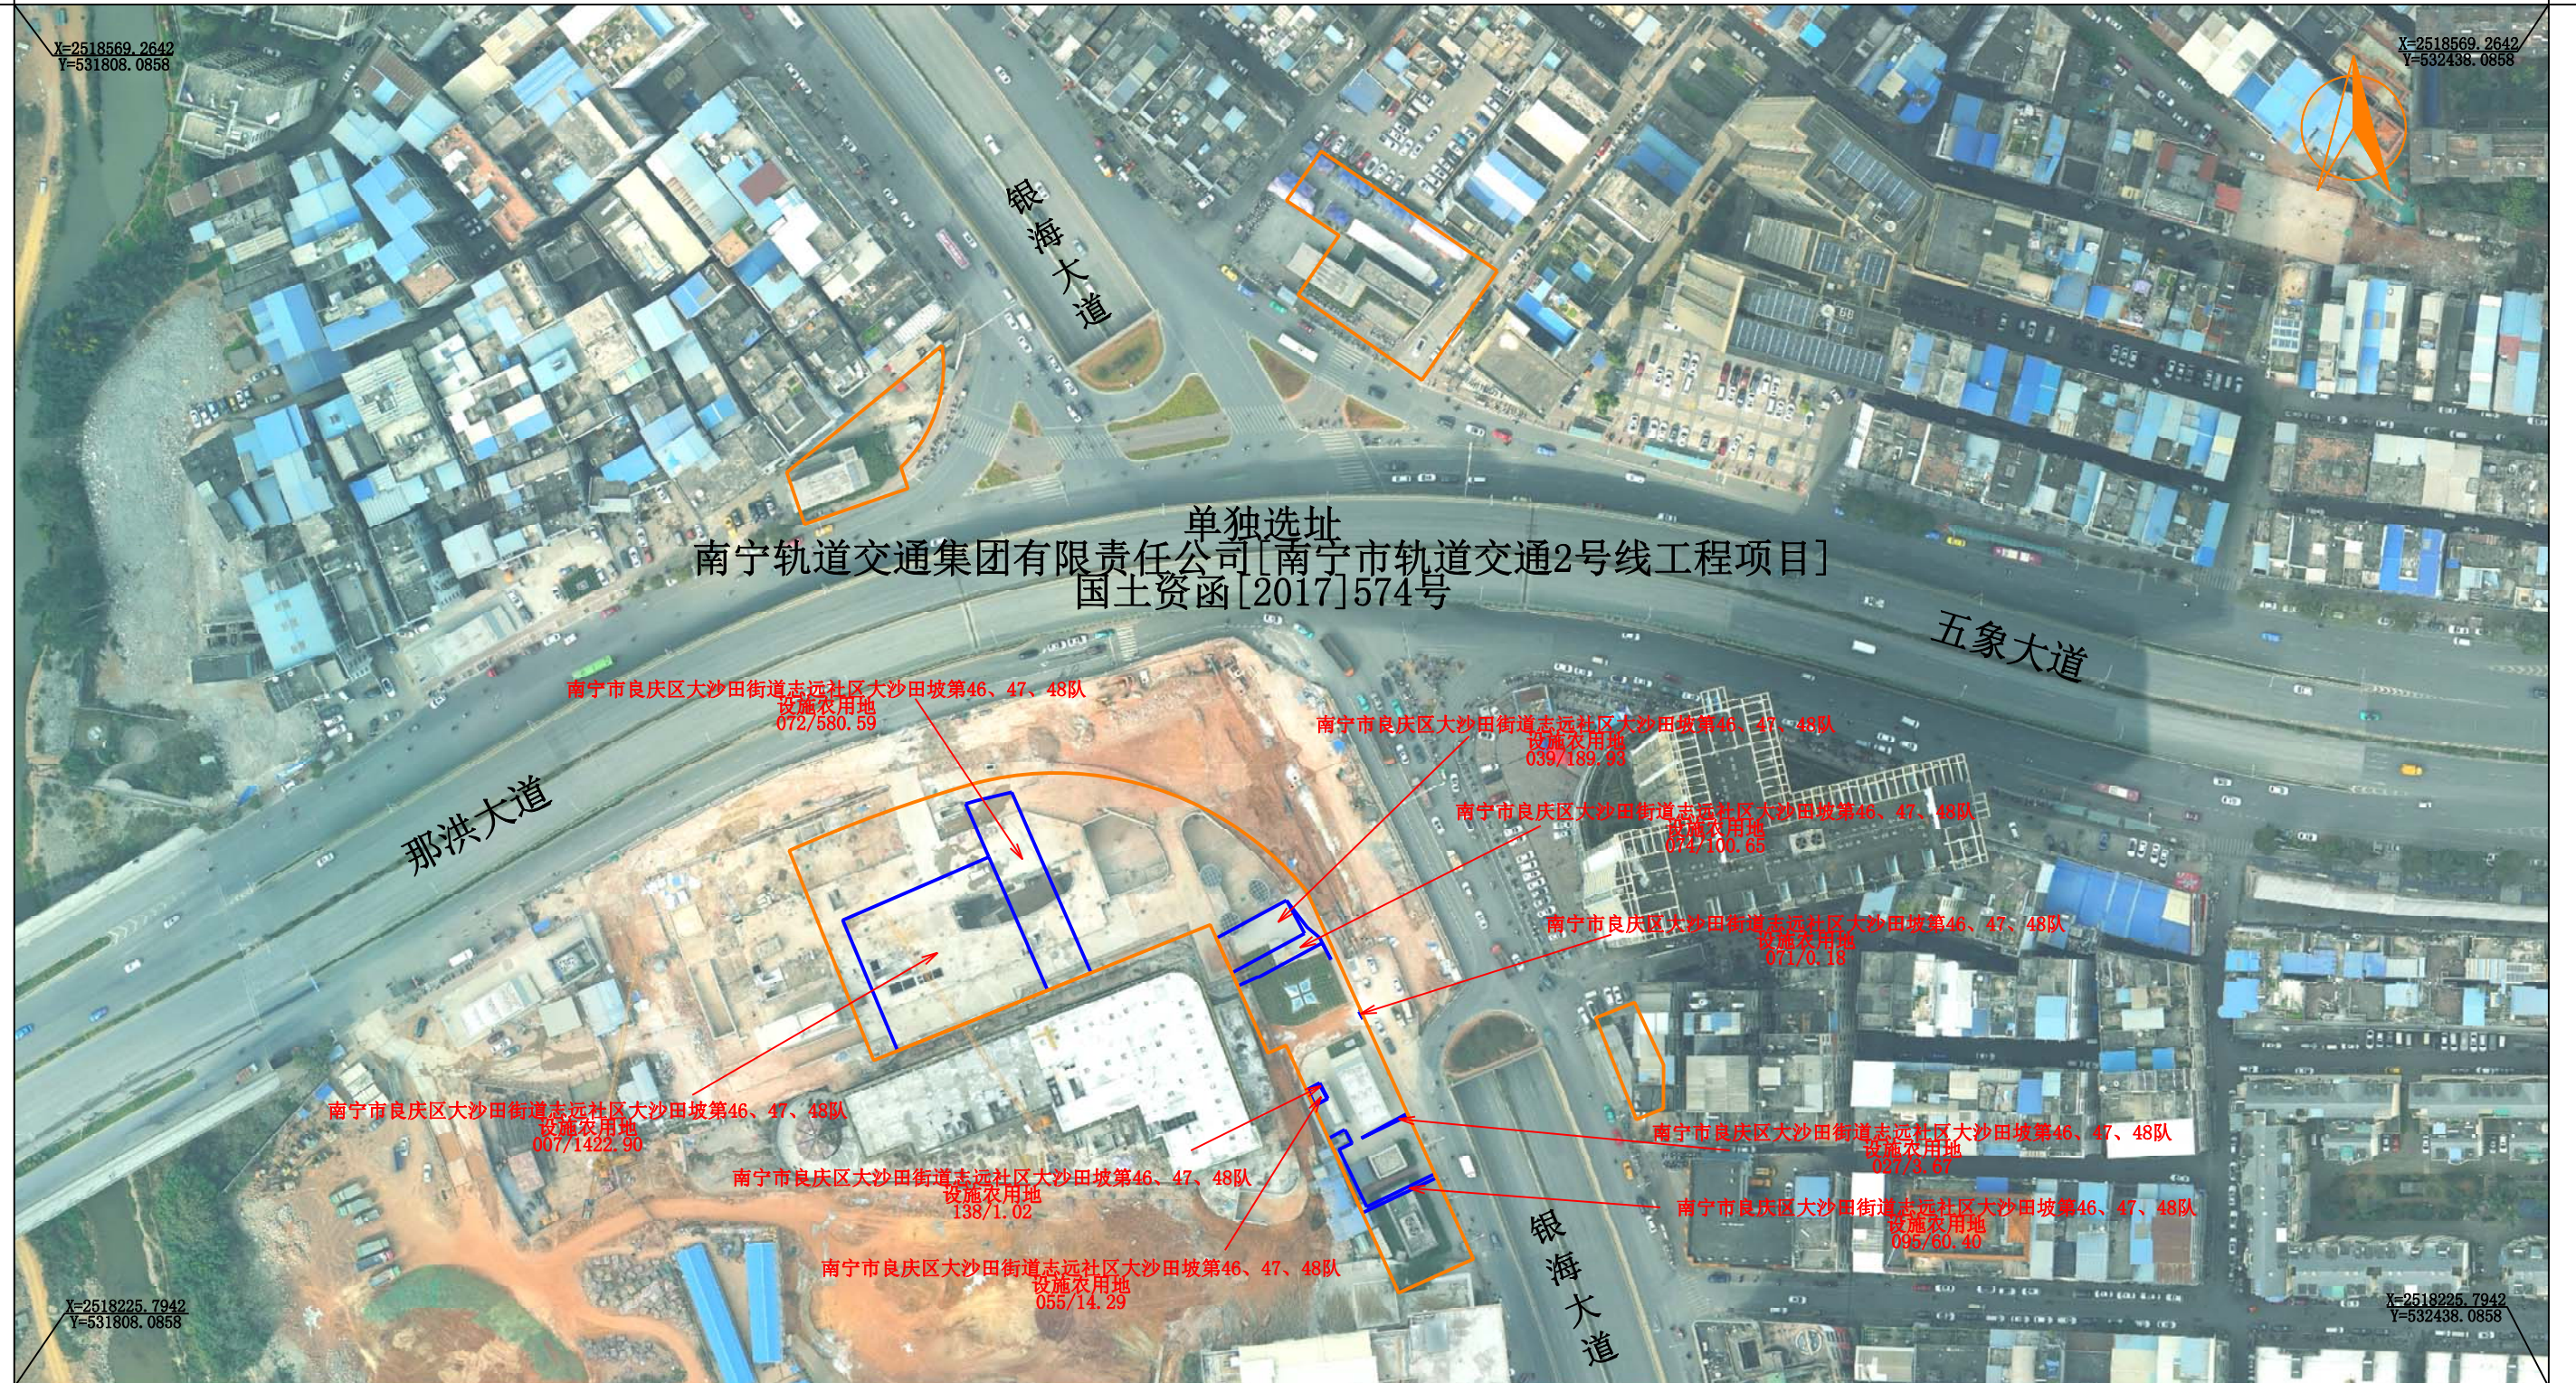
X=2518569.2642
Y=531808.0858

X=2518569.2642
Y=532438.0858

银海大道

单独选址
南宁轨道交通集团有限责任公司[南宁市轨道交通2号线工程项目]
国土资函[2017]574号

五象大道

那洪大道

南宁市良庆区大沙田街道志远社区大沙田坡第46、47、48队
设施农用地
072/580.59

南宁市良庆区大沙田街道志远社区大沙田坡第46、47、48队
设施农用地
039/189.93

南宁市良庆区大沙田街道志远社区大沙田坡第46、47、48队
设施农用地
074/100.65

南宁市良庆区大沙田街道志远社区大沙田坡第46、47、48队
设施农用地
071/0.18

南宁市良庆区大沙田街道志远社区大沙田坡第46、47、48队
设施农用地
007/1422.90

南宁市良庆区大沙田街道志远社区大沙田坡第46、47、48队
设施农用地
138/1.02

南宁市良庆区大沙田街道志远社区大沙田坡第46、47、48队
设施农用地
027/1.67

南宁市良庆区大沙田街道志远社区大沙田坡第46、47、48队
设施农用地
095/60.40

南宁市良庆区大沙田街道志远社区大沙田坡第46、47、48队
设施农用地
055/14.29

银海大道

X=2518225.7942
Y=531808.0858

X=2518225.7942
Y=532438.0858